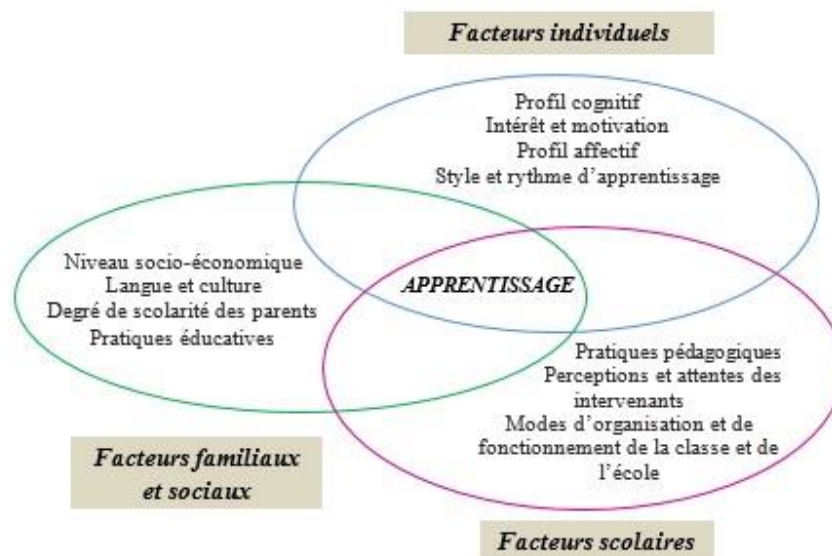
Facteurs individuels

Profil cognitif
Intérêt et motivation
Profil affectif
Style et rythme d'apprentissage

Niveau socio-économique
Langue et culture
Degré de scolarité des parents
Pratiques éducatives

APPRENTISSAGE

Pratiques pédagogiques
Perceptions et attentes des intervenants
Modes d'organisation et de fonctionnement de la classe et de l'école

Facteurs familiaux et sociaux

Facteurs scolaires